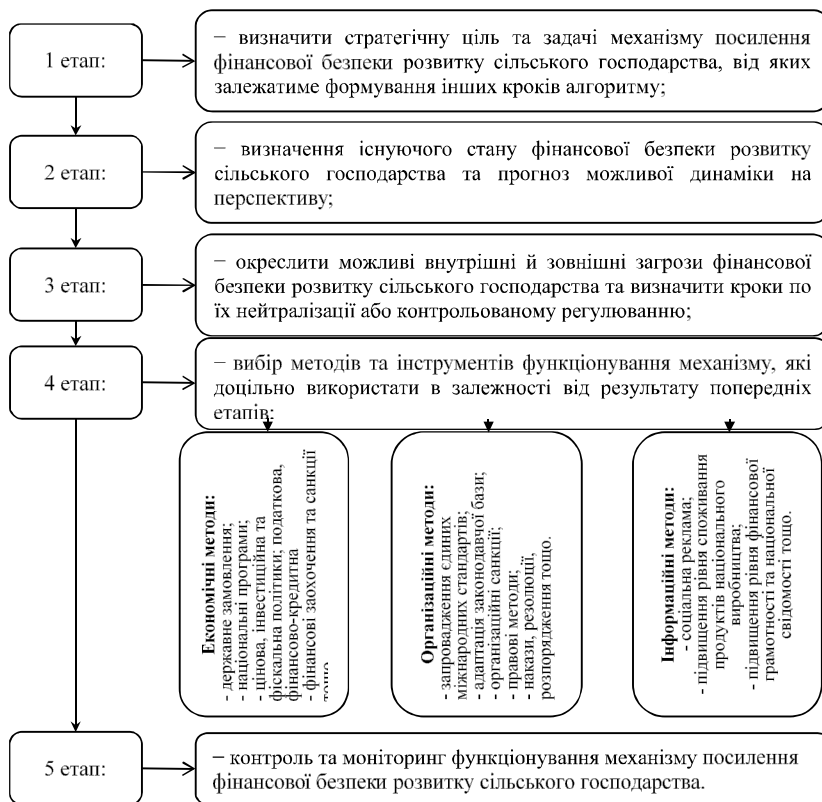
1 етап:

− визначити стратегічну ціль та задачі механізму посилення фінансової безпеки розвитку сільського господарства, від яких залежатиме формування інших кроків алгоритму;

2 етап:

− визначення існуючого стану фінансової безпеки розвитку сільського господарства та прогноз можливої динаміки на перспективу;

3 етап:

− окреслити можливі внутрішні й зовнішні загрози фінансової безпеки розвитку сільського господарства та визначити кроки по їх нейтралізації або контрольованому регулюванню;

4 етап:

− вибір методів та інструментів функціонування механізму, які доцільно використати в залежності від результату попередніх етапів:

**Економічні методи:**
- державне замовлення;
- національні програми;
- цінова, інвестиційна та фіскальна політики; податкова, фінансово-кредитна
- фінансові заохочення та санкції тощо.

**Організаційні методи:**
- запровадження єдиних міжнародних стандартів;
- адаптація законодавчої бази;
- організаційні санкції;
- правові методи;
- накази, резолюції, розпорядження тощо.

**Інформаційні методи:**
- соціальна реклама;
- підвищення рівня споживання продуктів національного виробництва;
- підвищення рівня фінансової грамотності та національної свідомості тощо.

5 етап:

− контроль та моніторинг функціонування механізму посилення фінансової безпеки розвитку сільського господарства.